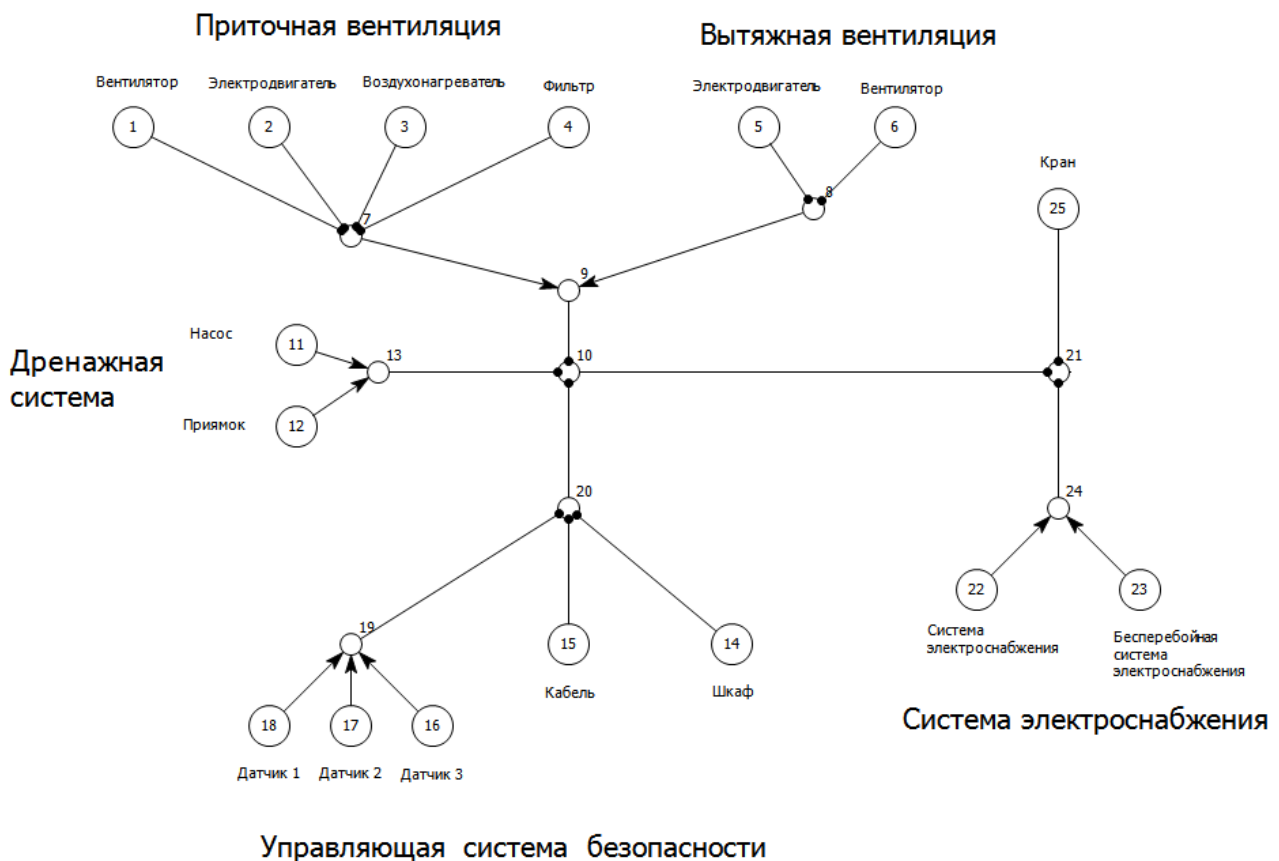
Приточная вентиляция

Вытяжная вентиляция

Вентилятор
1

Электродвигатель
2

Воздухонагреватель
3

Фильтр
4

Электродвигатель
5

Вентилятор
6

7

8

Кран
25

9

Насос
11

13

10

21

Дренажная система

Приямок
12

20

24

22

23

19

15

14

Система электроснабжения

Бесперебойная система электроснабжения

Кабель

Шкаф

Система электроснабжения

18

17

16

Датчик 1

Датчик 2

Датчик 3

Управляющая система безопасности